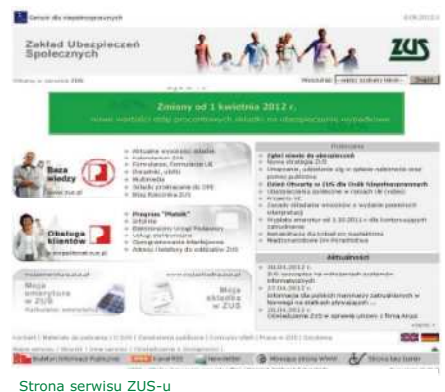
Serwis dla niepełnosprawnych

Zakład Ubezpieczeń Społecznych

ZUS

Wyszukaj

Szukaj

Zmiany od 1 kwietnia 2012 r.

Baza wiedzy

Obsługa klientów

Program "Płatnik"

Aktualności

Moja emerytura z ZUS

Moje składki w ZUS

Strona serwisu ZUS-u